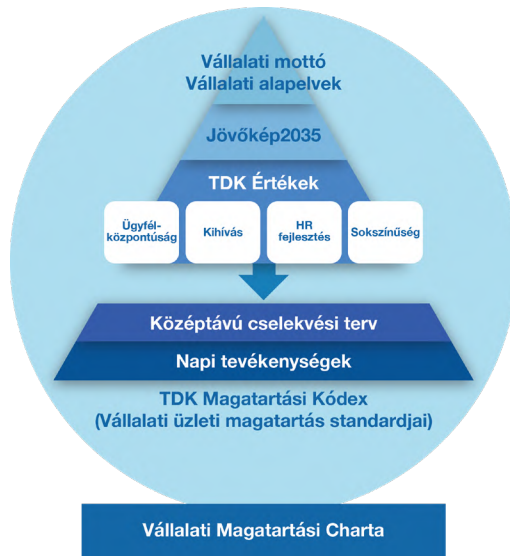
Vállalati mottó
Vállalati alapelvek

Jövőkép2035

TDK Értékek

Ügyfélközpontúság

Kihívás

HR fejlesztés

Sokszínűség

Középtávú cselekvési terv

Napi tevékenységek

TDK Magatartási Kódex
(Vállalati üzleti magatartás standardjai)

Vállalati Magatartási Charta